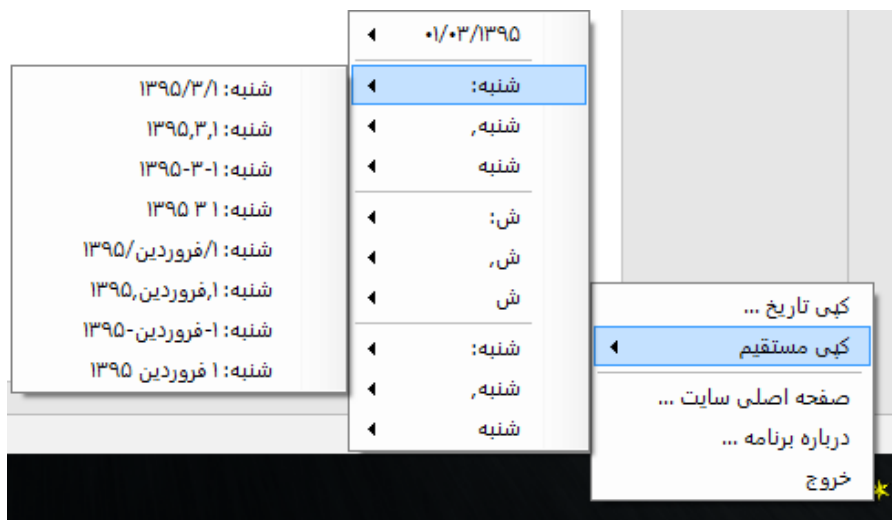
۰۱/۰۳/۱۳۹۵

شنبه:

شنبه،

شنبه

ش:

ش،

ش

شنبه:

شنبه،

شنبه

شنبه: ۱۳۹۵/۳/۱

شنبه: ۱۳۹۵،۳،۱

شنبه: ۱-۳-۱۳۹۵

شنبه: ۱ ۳ ۱۳۹۵

شنبه: ۱/فروردین/۱۳۹۵

شنبه: ۱،فروردین،۱۳۹۵

شنبه: ۱-فروردین-۱۳۹۵

شنبه: ۱ فروردین ۱۳۹۵

کپی تاریخ ...

کپی مستقیم

صفحه اصلی سایت ...

درباره برنامه ...

خروج